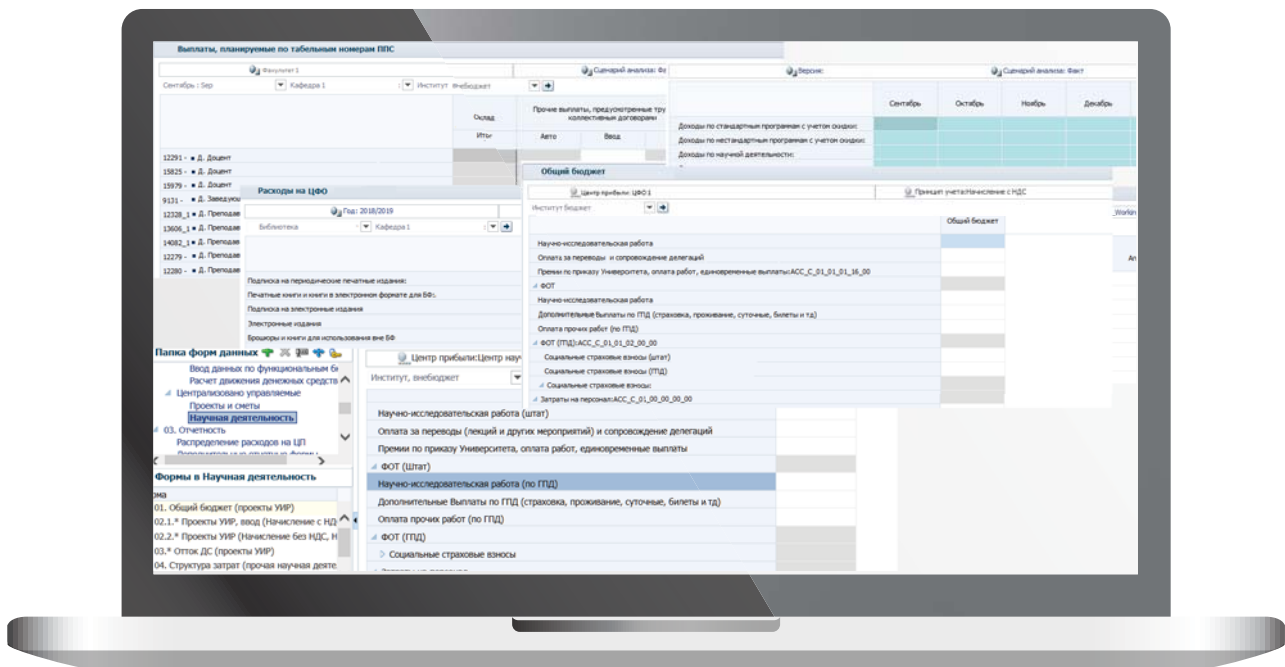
Выплаты, планируемые по табельным номерам ППС

Факультет 1
Сентябрь : Sep
Кафедра 1
Институт внебюджет

Оклад
Итог
Прочие выплаты, предусмотренные трудовыми коллективными договорами
Авто
Ввод

12291 - Д. Доцент
15825 - Д. Доцент
15979 - Д. Доцент
9131 - Д. Заведующ
12328_1 Д. Преподав
13606_1 Д. Преподав
14082_1 Д. Преподав
12279 - Д. Преподав
12280 - Д. Преподав

Сценарий анализа: Фа

Версия:
Сценарий анализа: Факт

| | Сентябрь | Октябрь | Ноябрь | Декабрь |
|---|---|---|---|---|
| Доходы по стандартным программам с учетом скидки: | | | | |
| Доходы по нестандартным программам с учетом скидки: | | | | |
| Доходы по научной деятельности: | | | | |

Расходы на ЦФО
Год: 2018/2019
Библиотека
Кафедра 1

Подписка на периодические печатные издания:
Печатные книги и книги в электронном формате для БФ:
Подписка на электронные издания
Электронные издания
Брошюры и книги для использования вне БФ

Общий бюджет
Центр прибыли: ЦФО:1
Принцип учета:Начисление с НДС
Институт бюджет
Общий бюджет
Научно-исследовательская работа
Оплата за переводы и сопровождение делегаций
Премии по приказу Университета, оплата работ, единовременные выплаты:ACC_C_01_01_01_16_00
ФОТ
Научно-исследовательская работа
Дополнительные Выплаты по ГПД (страховка, проживание, суточные, билеты и тд)
Оплата прочих работ (по ГПД)
ФОТ (ГПД):ACC_C_01_01_02_00_00
Социальные страховые взносы (штат)
Социальные страховые взносы (ГПД)
Социальные страховые взносы:
Затраты на персонал:ACC_C_01_00_00_00_00
_Workin
Ar

Папка форм данных
Ввод данных по функциональным б
Расчет движения денежных средств
Централизовано управляемые
Проекты и сметы
Научная деятельность
03. Отчетность
Распределение расходов на ЦП

Формы в Научная деятельность
рма
01. Общий бюджет (проекты УИР)
02.1.* Проекты УИР, ввод (Начисление с НД
02.2.* Проекты УИР (Начисление без НДС, Н
03.* Отток ДС (проекты УИР)
04. Структура затрат (прочая научная деяте

Центр прибыли:Центр науч
Институт, внебюджет
Научно-исследовательская работа (штат)
Оплата за переводы (лекций и других мероприятий) и сопровождение делегаций
Премии по приказу Университета, оплата работ, единовременные выплаты
ФОТ (Штат)
Научно-исследовательская работа (по ГПД)
Дополнительные Выплаты по ГПД (страховка, проживание, суточные, билеты и тд)
Оплата прочих работ (по ГПД)
ФОТ (ГПД)
Социальные страховые взносы